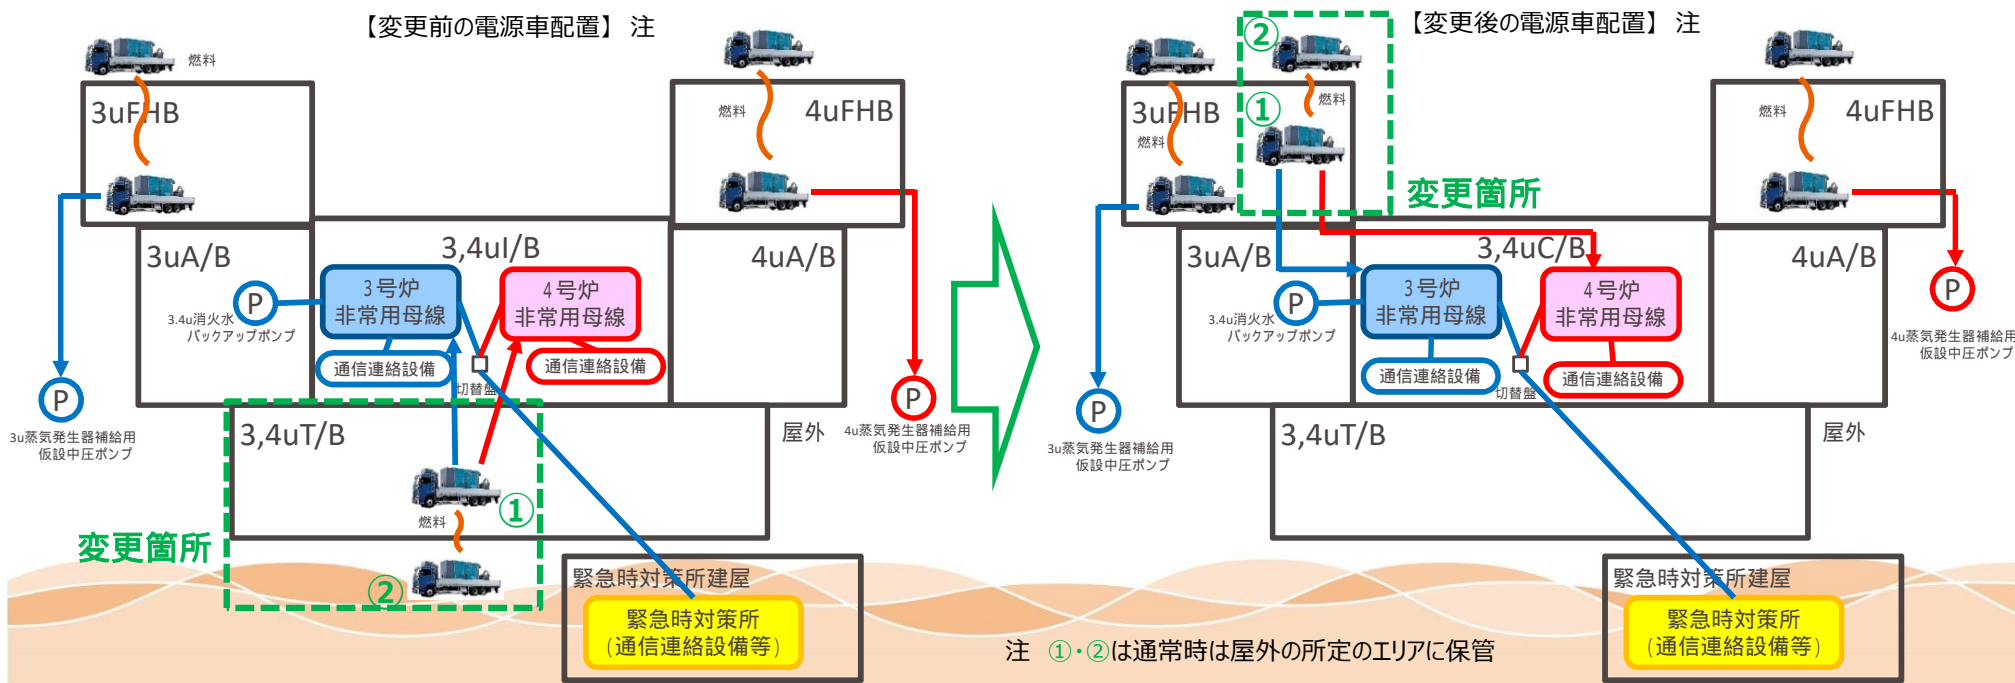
【変更前の電源車配置】 注

燃料
3uFHB

燃料
4uFHB

3uA/B
3,4uI/B
4uA/B

3.4u消火水バックアップポンプ
P

3号炉
非常用母線

4号炉
非常用母線

通信連絡設備
通信連絡設備
切替盤

P
3u蒸気発生器補給用仮設中圧ポンプ

P
4u蒸気発生器補給用仮設中圧ポンプ

3,4uT/B
屋外
①
燃料
②
変更箇所

緊急時対策所建屋
緊急時対策所
（通信連絡設備等）

【変更後の電源車配置】 注
②
燃料
①
3uFHB
燃料
変更箇所

燃料
4uFHB

3uA/B
3,4uC/B
4uA/B

3.4u消火水バックアップポンプ
P

3号炉
非常用母線

4号炉
非常用母線

通信連絡設備
通信連絡設備
切替盤

P
3u蒸気発生器補給用仮設中圧ポンプ

P
4u蒸気発生器補給用仮設中圧ポンプ

3,4uT/B
屋外

緊急時対策所建屋
緊急時対策所
（通信連絡設備等）

注 ①・②は通常時は屋外の所定のエリアに保管